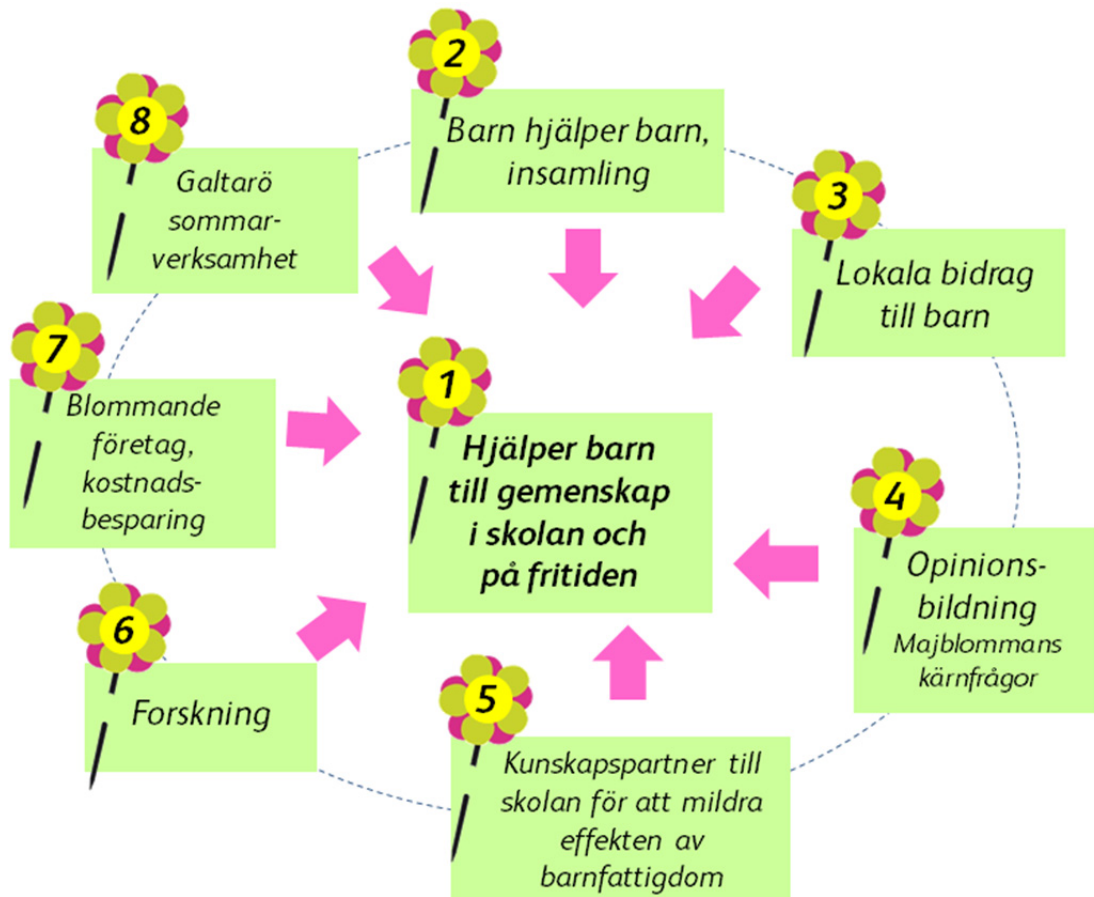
2
Barn hjälper barn, insamling

8
Galtarö sommarverksamhet

3
Lokala bidrag till barn

7
Blommande företag, kostnadsbesparing

1
Hjälper barn till gemenskap i skolan och på fritiden

4
Opinionsbildning
Majblommans kärnfrågor

6
Forskning

5
Kunskapspartner till skolan för att mildra effekten av barnfattigdom